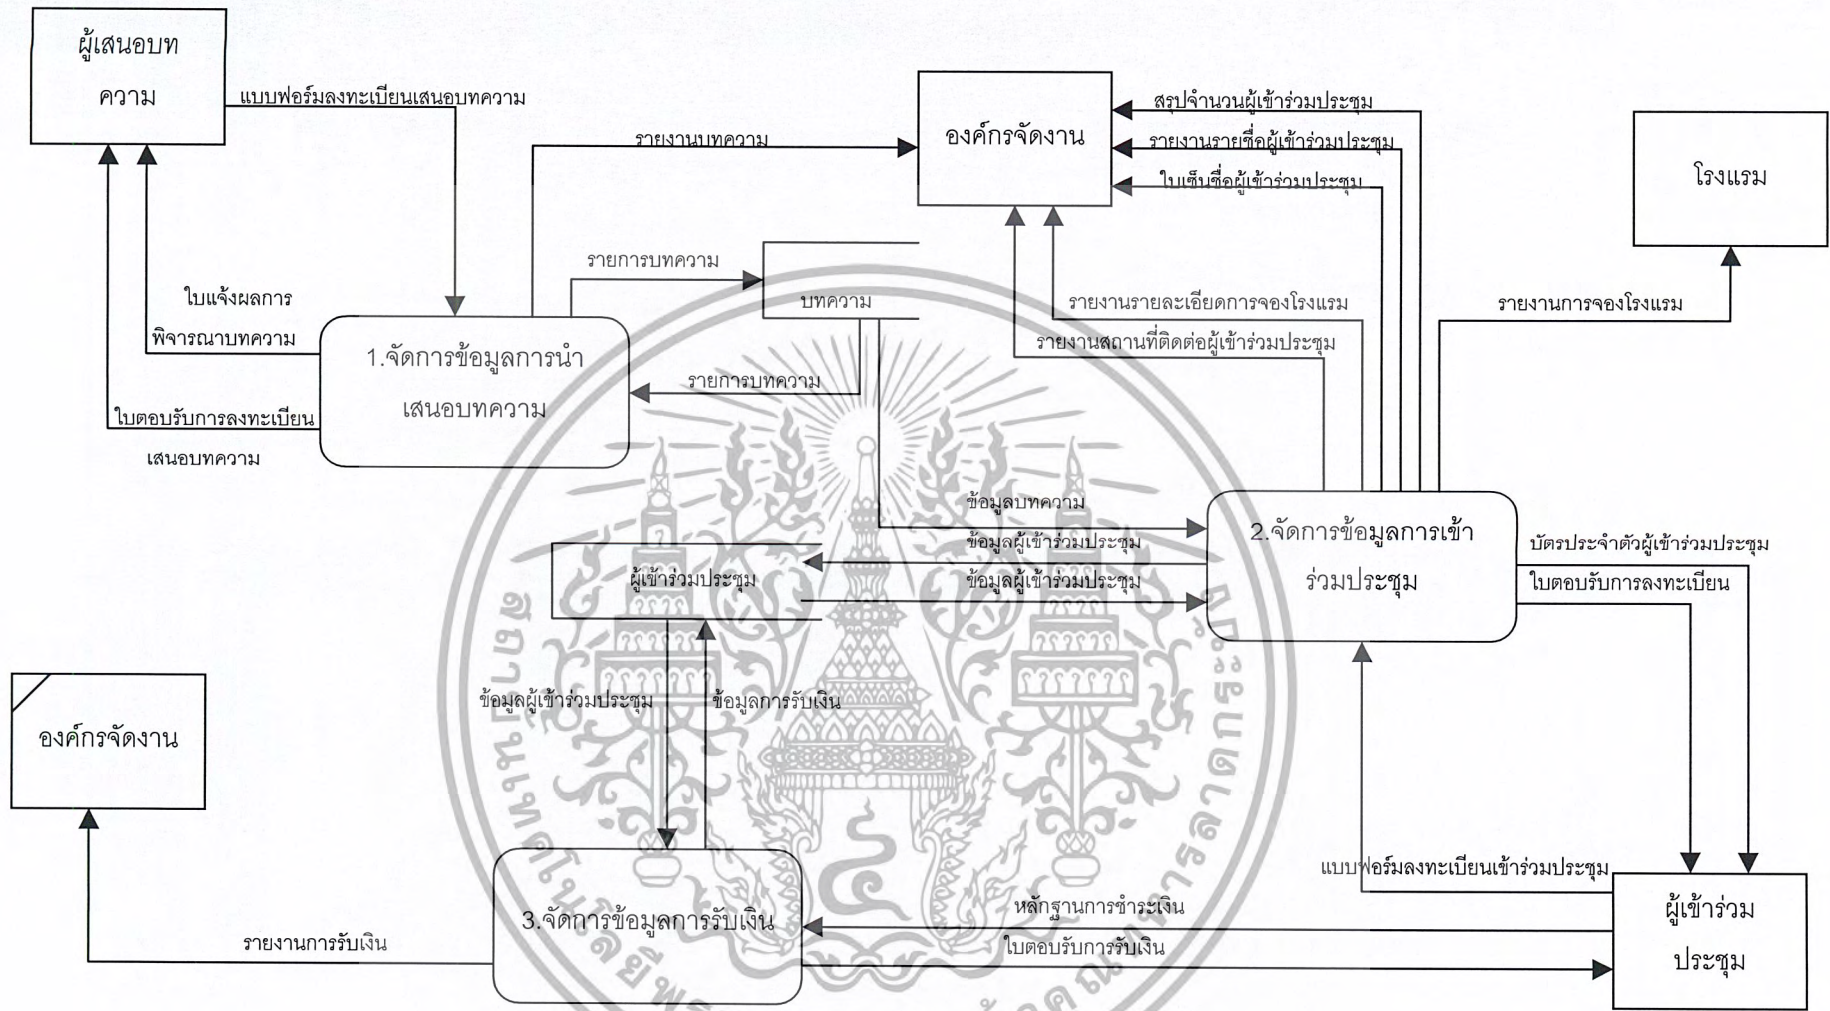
ผู้เสนอบทความ

แบบฟอร์มลงทะเบียนเสนอบทความ

รายงานบทความ

องค์กรจัดงาน

สรุปจำนวนผู้เข้าร่วมประชุม

รายงานรายชื่อผู้เข้าร่วมประชุม

ใบเซ็นชื่อผู้เข้าร่วมประชุม

โรงแรม

รายการบทความ

บทความ

ใบแจ้งผลการพิจารณาบทความ

1.จัดการข้อมูลการนำเสนอบทความ

รายการบทความ

ใบตอบรับการลงทะเบียนเสนอบทความ

รายงานรายละเอียดการจองโรงแรม

รายงานสถานที่ติดต่อผู้เข้าร่วมประชุม

รายงานการจองโรงแรม

ข้อมูลบทความ

ข้อมูลผู้เข้าร่วมประชุม

ข้อมูลผู้เข้าร่วมประชุม

ผู้เข้าร่วมประชุม

2.จัดการข้อมูลการเข้าร่วมประชุม

บัตรประจำตัวผู้เข้าร่วมประชุม

ใบตอบรับการลงทะเบียน

ข้อมูลผู้เข้าร่วมประชุม

ข้อมูลการรับเงิน

องค์กรจัดงาน

แบบฟอร์มลงทะเบียนเข้าร่วมประชุม

หลักฐานการชำระเงิน

3.จัดการข้อมูลการรับเงิน

รายงานการรับเงิน

ใบตอบรับการรับเงิน

ผู้เข้าร่วมประชุม